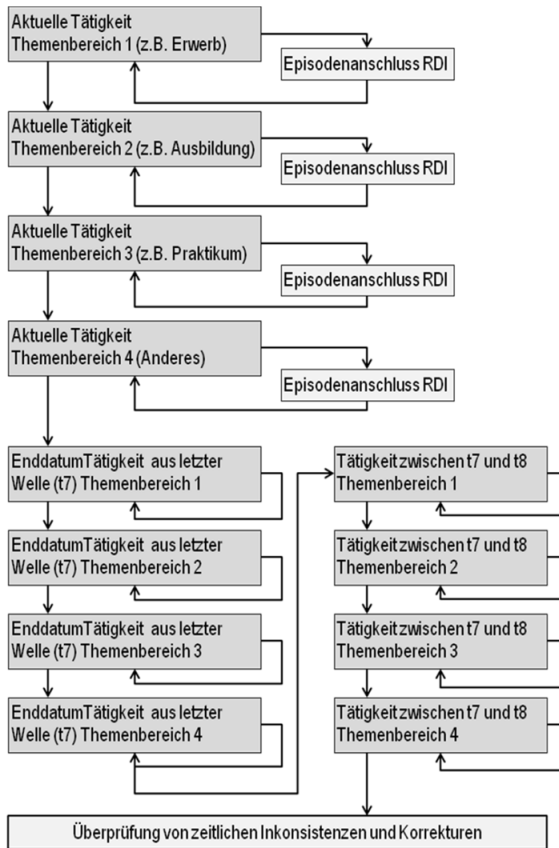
Aktuelle Tätigkeit
Themenbereich 1 (z.B. Erwerb)

Episodenanschluss RDI

Aktuelle Tätigkeit
Themenbereich 2 (z.B. Ausbildung)

Episodenanschluss RDI

Aktuelle Tätigkeit
Themenbereich 3 (z.B. Praktikum)

Episodenanschluss RDI

Aktuelle Tätigkeit
Themenbereich 4 (Anderes)

Episodenanschluss RDI

EnddatumTätigkeit aus letzter Welle (t7) Themenbereich 1

EnddatumTätigkeit aus letzter Welle (t7) Themenbereich 2

EnddatumTätigkeit aus letzter Welle (t7) Themenbereich 3

EnddatumTätigkeit aus letzter Welle (t7) Themenbereich 4

Tätigkeitzwischen t7 und t8
Themenbereich 1

Tätigkeitzwischen t7 und t8
Themenbereich 2

Tätigkeitzwischen t7 und t8
Themenbereich 3

Tätigkeitzwischen t7 und t8
Themenbereich 4

Überprüfung von zeitlichen Inkonsistenzen und Korrekturen